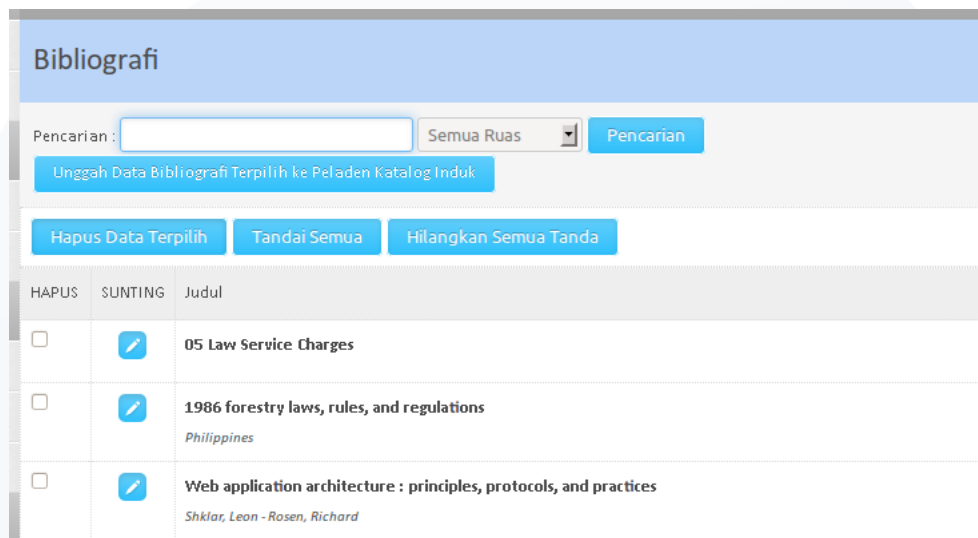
Bibliografi

Pencarian : Semua Ruas Pencarian

Unggah Data Bibliografi Terpilih ke Peladen Katalog Induk

Hapus Data Terpilih Tandai Semua Hilangkan Semua Tanda

| HAPUS | SUNTING | Judul |
|---|---|---|
| | | 05 Law Service Charges |
| | | 1986 forestry laws, rules, and regulations<br>Philippines |
| | | Web application architecture : principles, protocols, and practices<br>Shklar, Leon - Rosen, Richard |